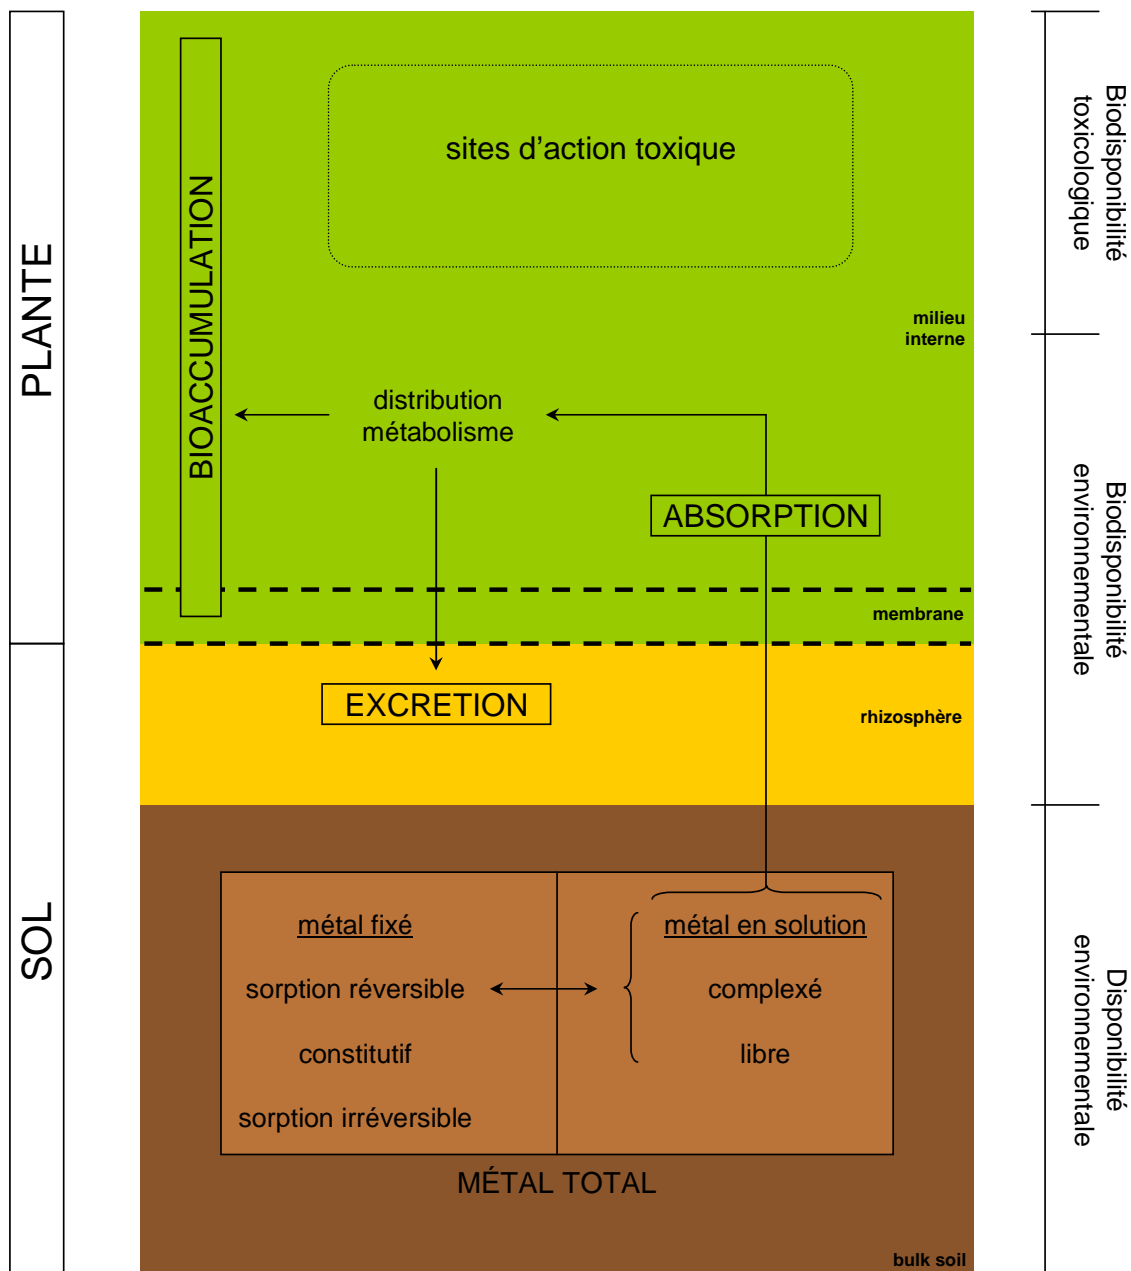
PLANTE

SOL

BIOACCUMULATION

sites d'action toxique

milieu interne

distribution métabolisme

ABSORPTION

membrane

EXCRETION

rhizosphère

métal fixé

sorption réversible

constitutif

sorption irréversible

métal en solution

complexé

libre

MÉTAL TOTAL

bulk soil

Biodisponibilité toxicologique

Biodisponibilité environnementale

Disponibilité environnementale